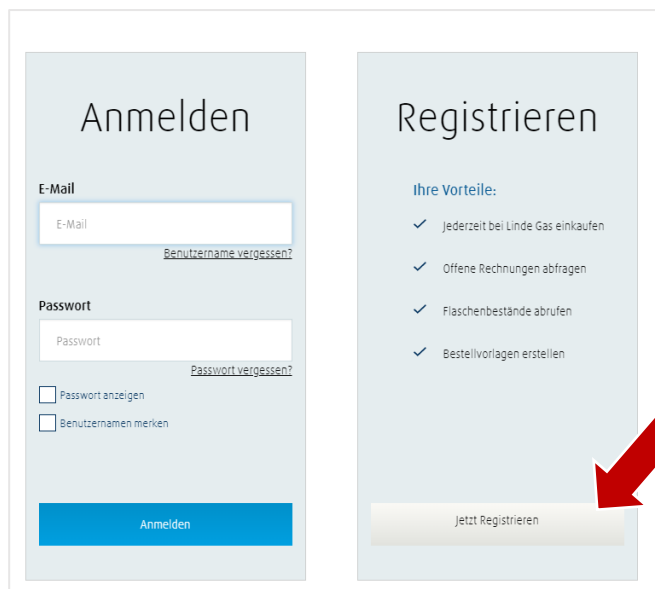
Anmelden

E-Mail

E-Mail

Benutzername vergessen?

Passwort

Passwort

Passwort vergessen?

Passwort anzeigen

Benutzernamen merken

Anmelden

Registrieren

Ihre Vorteile:

Jederzeit bei Linde Gas einkaufen

Offene Rechnungen abfragen

Flaschenbestände abrufen

Bestellvorlagen erstellen

Jetzt Registrieren